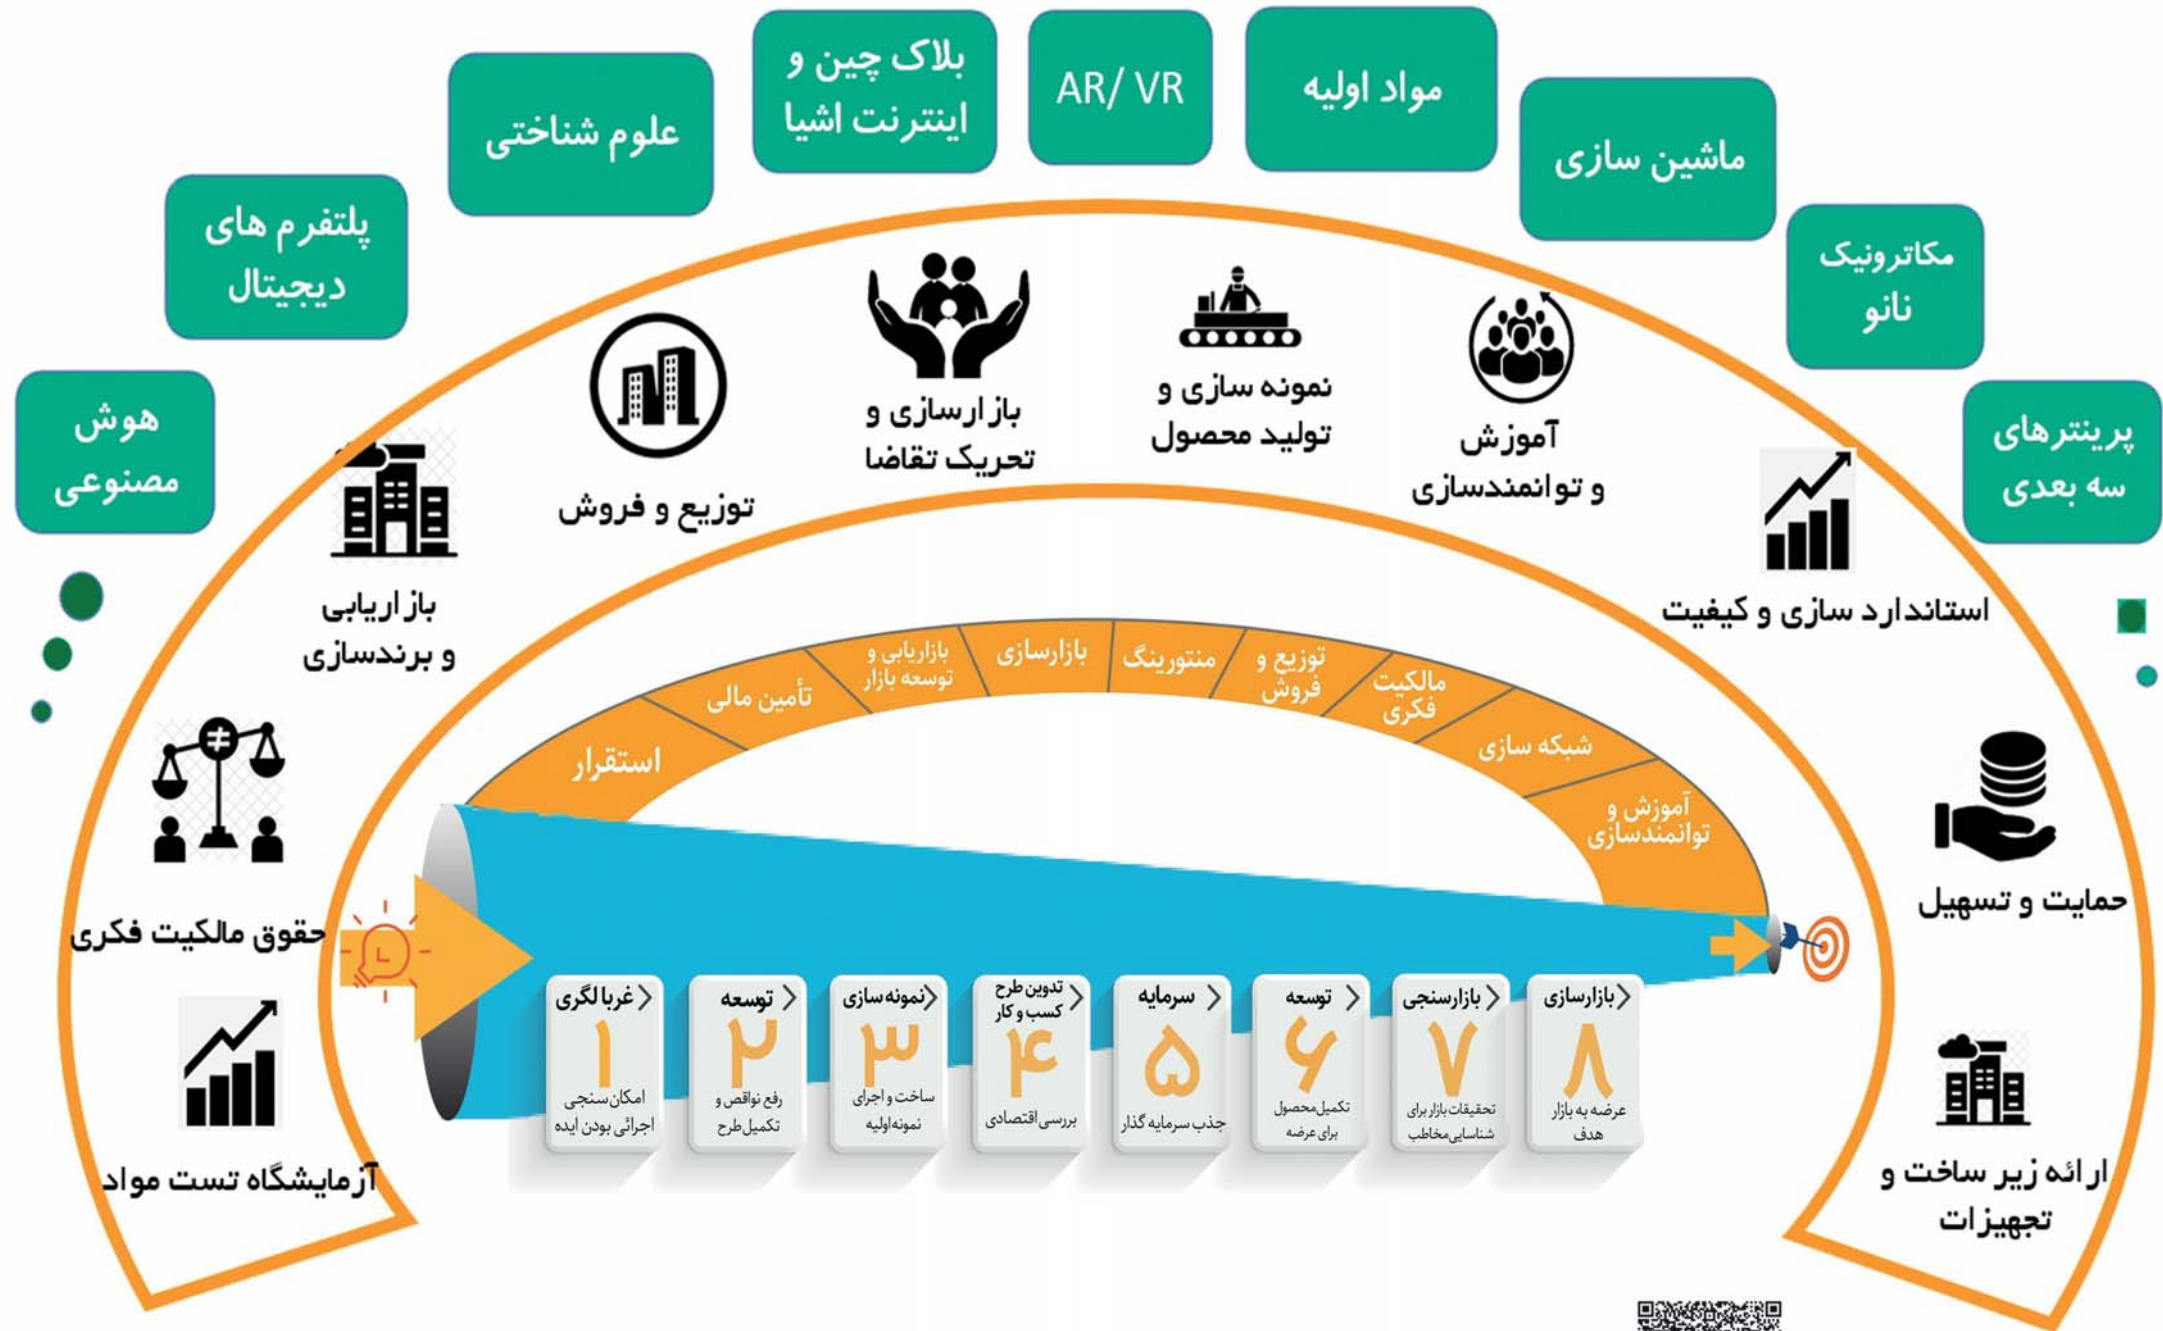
مواد اولیه

AR/ VR

بلاک چین و اینترنت اشیا

علوم شناختی

ماشین سازی

پلتفرم های دیجیتال

مکاترونیک نانو

هوش مصنوعی

پرینترهای سه بعدی

بازارسازی و تحریک تقاضا

نمونه سازی و تولید محصول

آموزش و توانمندسازی

توزیع و فروش

بازاریابی و برندسازی

استاندارد سازی و کیفیت

استقرار

تأمین مالی

بازاریابی و توسعه بازار

بازارسازی

منتورینگ

توزیع و فروش

مالکیت فکری

شبکه سازی

آموزش و توانمندسازی

حقوق مالکیت فکری

حمایت و تسهیل

آزمایشگاه تست مواد

ارائه زیر ساخت و تجهیزات

غربالگری
۱
امکان سنجی اجرائی بودن ایده

توسعه
۲
رفع نواقص و تکمیل طرح

نمونه سازی
۳
ساخت و اجرای نمونه اولیه

تدوین طرح کسب و کار
۴
بررسی اقتصادی

سرمایه
۵
جذب سرمایه گذار

توسعه
۶
تکمیل محصول برای عرضه

بازارسنجی
۷
تحقیقات بازار برای شناسایی مخاطب

بازارسازی
۸
عرضه به بازار هدف